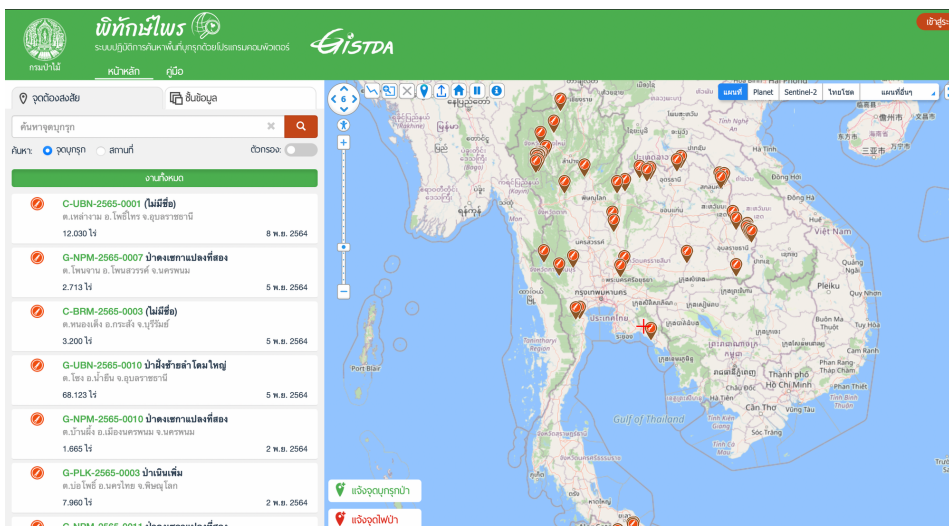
พิทักษ์ไพร
ระบบปฏิบัติการค้นหาพื้นที่บุกรุกด้วยโปรแกรมคอมพิวเตอร์
GISTDA
กรมป่าไม้
หน้าหลัก คู่มือ
เข้าสู่ร

จุดต้องสงสัย
ชั้นข้อมูล
ค้นหาจุดบุกรุก
ค้นหา: จุดบุกรุก สถานที่
ตัวกรอง:
งานทั้งหมด

C-UBN-2565-0001 (ไม่มีชื่อ)
ต.เหล่างาม อ.โพธิ์ไทร จ.อุบลราชธานี
12.030 ไร่ 8 พ.ย. 2564

G-NPM-2565-0007 ป่าดงเซกาแปลงที่สอง
ต.โพนจาน อ.โพนสวรรค์ จ.นครพนม
2.713 ไร่ 5 พ.ย. 2564

C-BRM-2565-0003 (ไม่มีชื่อ)
ต.หนองเต็ง อ.กระสัง จ.บุรีรัมย์
3.200 ไร่ 5 พ.ย. 2564

C-UBN-2565-0010 ป่าฝั่งซ้ายลำโดมใหญ่
ต.โซง อ.น้ำยืน จ.อุบลราชธานี
68.123 ไร่ 5 พ.ย. 2564

G-NPM-2565-0010 ป่าดงเซกาแปลงที่สอง
ต.บ้านผึ้ง อ.เมืองนครพนม จ.นครพนม
1.665 ไร่ 2 พ.ย. 2564

G-PLK-2565-0003 ป่าเนินเพิ่ม
ต.บ่อโพธิ์ อ.นครไทย จ.พิษณุโลก
7.960 ไร่ 2 พ.ย. 2564

6
แผนที่ Planet Sentinel-2 ไทยโชต แผนที่อื่นๆ
Viet Nam
Pleiku
Phnom Penh
Thành phố Hồ Chí Minh
Cần Thơ
Sóc Trăng
Gulf of Thailand
Port Blair
Tenasserim Island
ประเทศไทย
+
−
แจ้งจุดบุกรุกป่า
แจ้งจุดไฟป่า